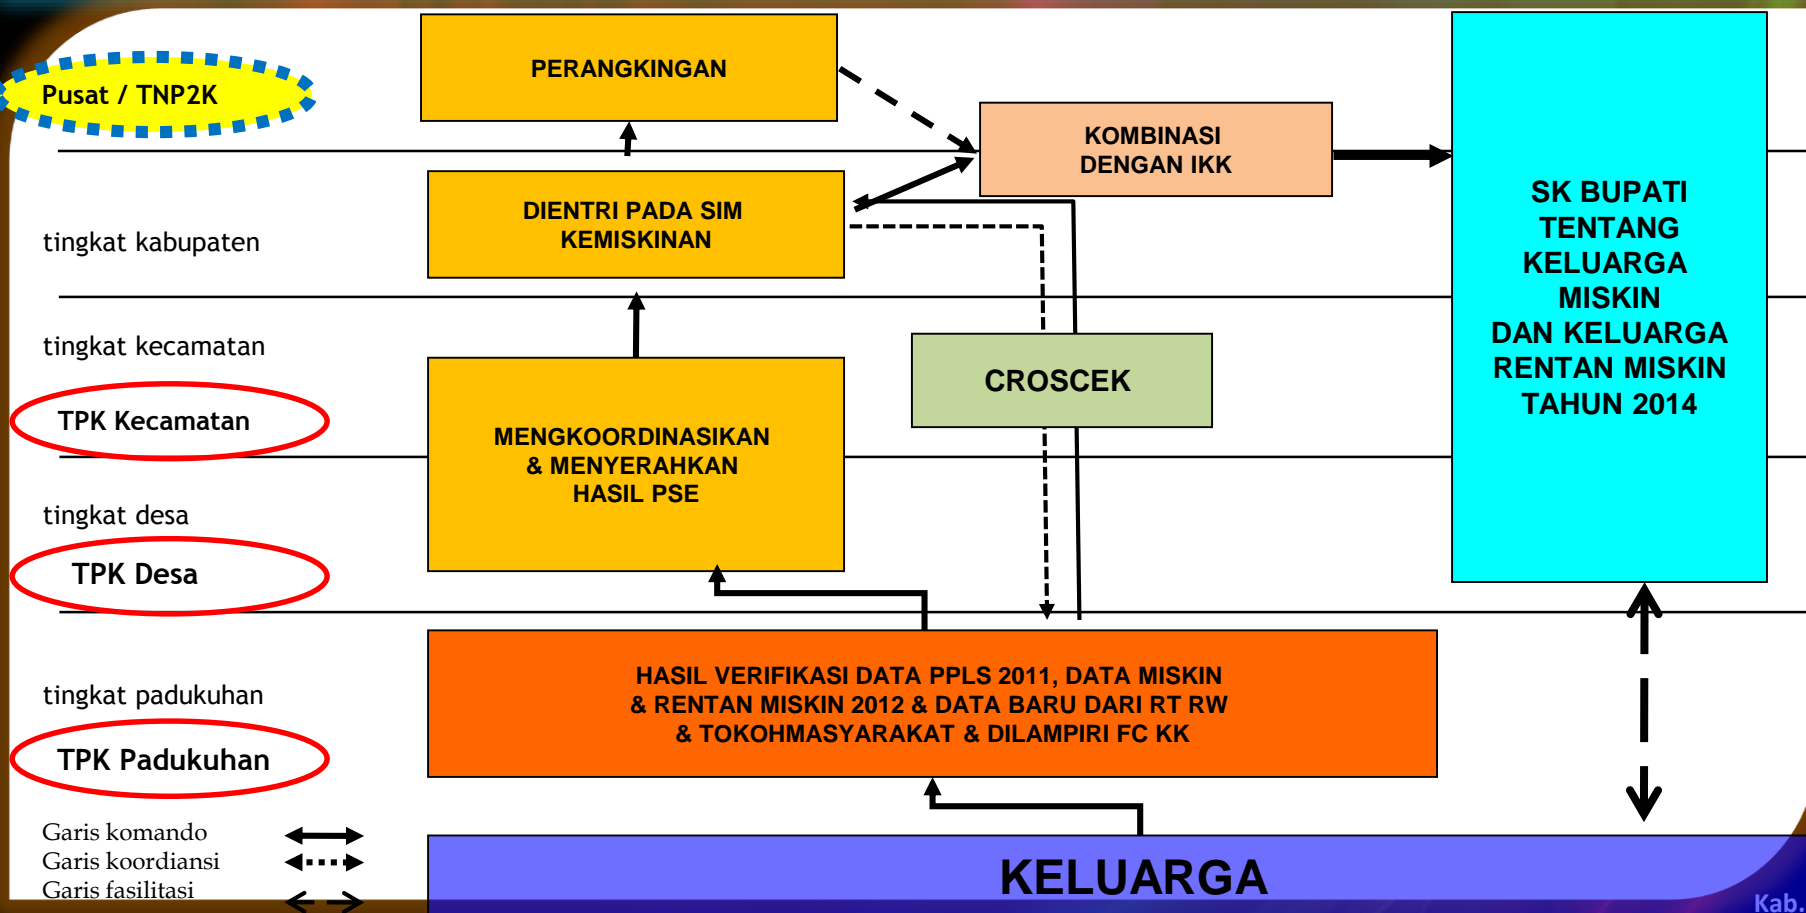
Pusat / TNP2K

PERANGKINGAN

KOMBINASI DENGAN IKK

SK BUPATI TENTANG KELUARGA MISKIN DAN KELUARGA RENTAN MISKIN TAHUN 2014

tingkat kabupaten

DIENTRI PADA SIM KEMISKINAN

tingkat kecamatan

TPK Kecamatan

CROSCEK

MENGKOORDINASIKAN & MENYERAHKAN HASIL PSE

tingkat desa

TPK Desa

tingkat padukuhan

TPK Padukuhan

HASIL VERIFIKASI DATA PPLS 2011, DATA MISKIN & RENTAN MISKIN 2012 & DATA BARU DARI RT RW & TOKOHMASYARAKAT & DILAMPIRI FC KK

Garis komando
Garis koordiansi
Garis fasilitasi

KELUARGA

Kab.